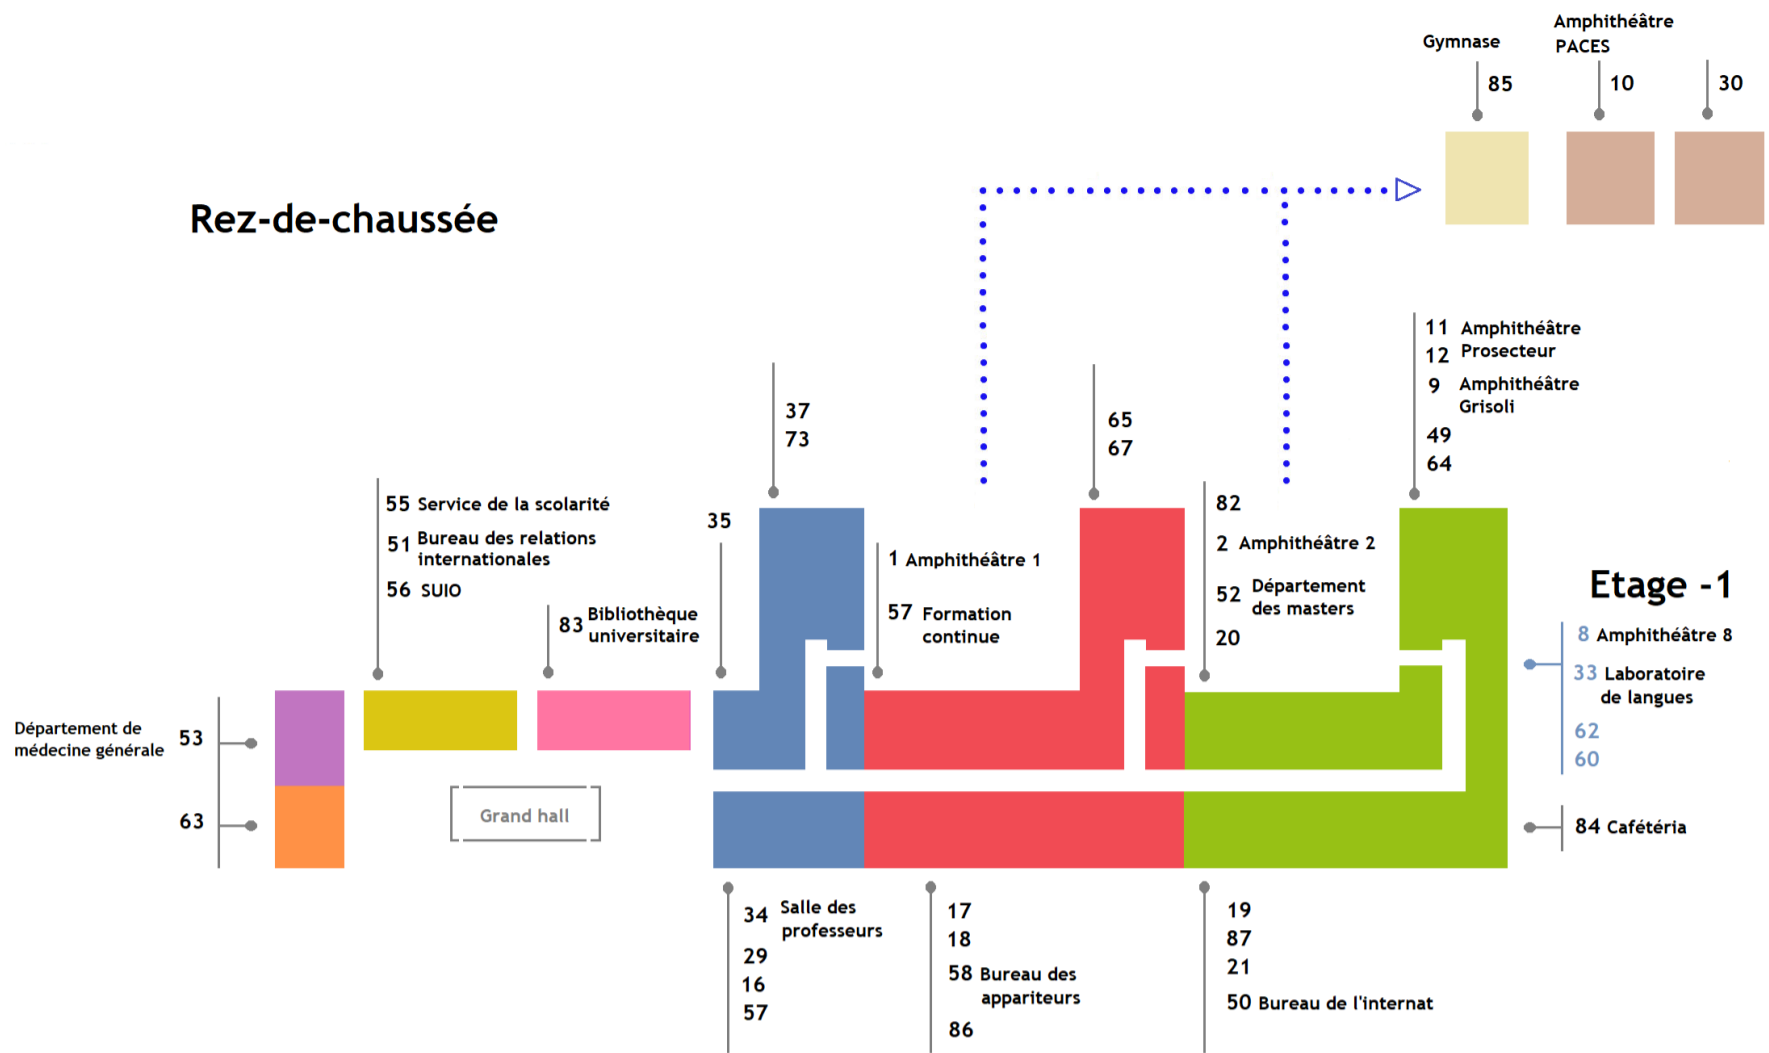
Gymnase
85

Amphithéâtre PACES
10

30

Rez-de-chaussée

37
73

65
67

11 Amphithéâtre
12 Prosecteur
9 Amphithéâtre Grisoli
49
64

55 Service de la scolarité
51 Bureau des relations internationales
56 SUIO

83 Bibliothèque universitaire

35

1 Amphithéâtre 1
57 Formation continue

82
2 Amphithéâtre 2
52 Département des masters
20

Etage -1

8 Amphithéâtre 8
33 Laboratoire de langues
62
60

Département de médecine générale
53

63

Grand hall

84 Cafétéria

34 Salle des professeurs
29
16
57

17
18
58 Bureau des appariteurs
86

19
87
21
50 Bureau de l'internat